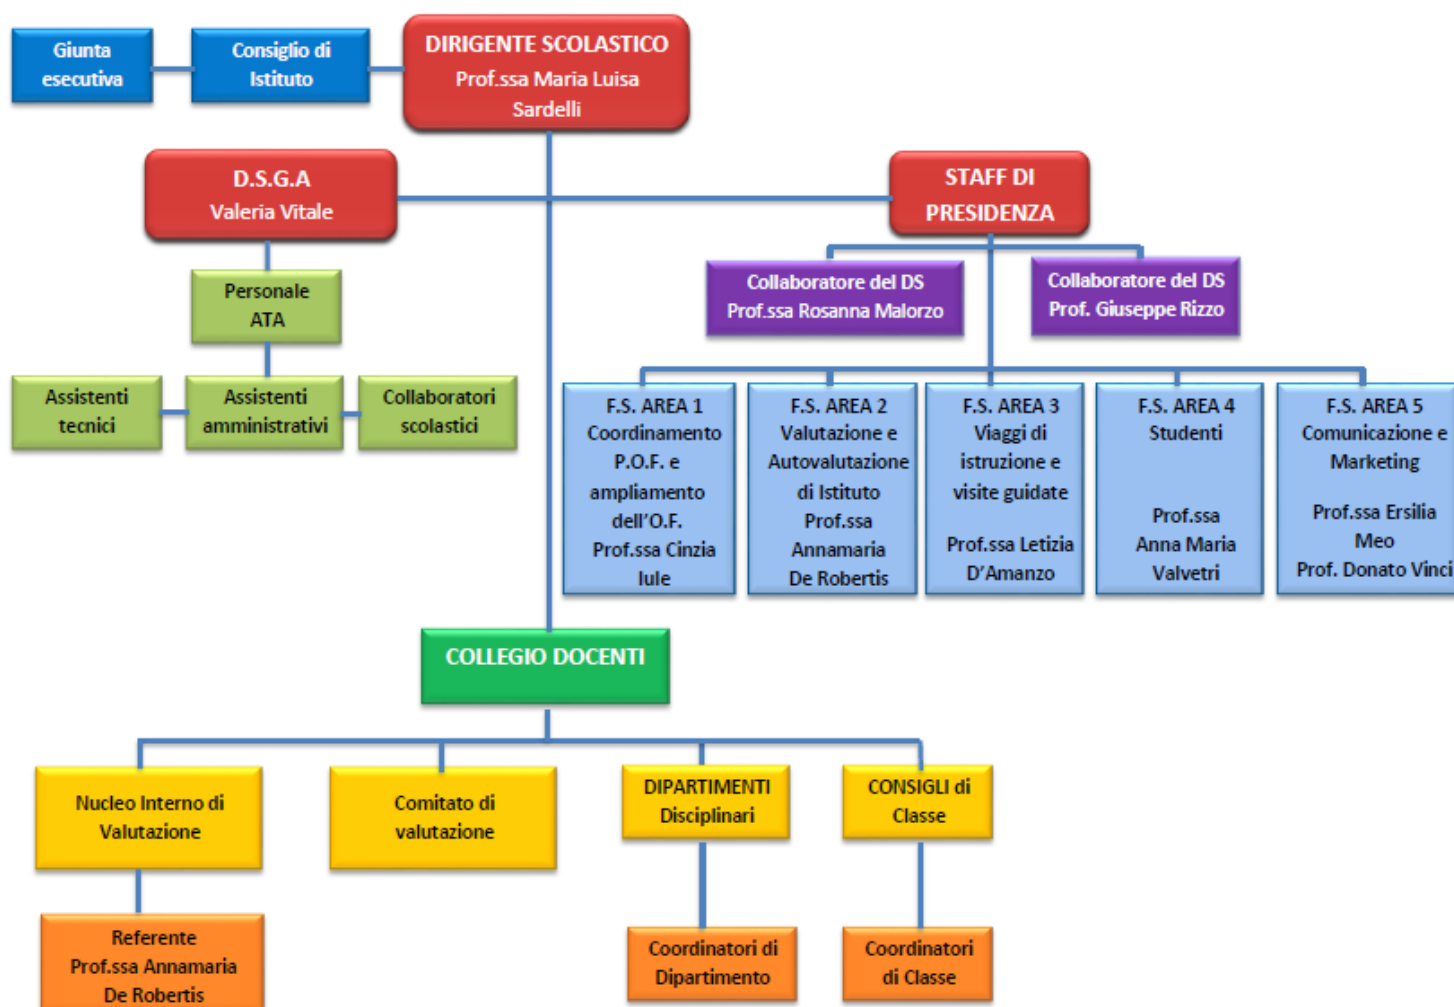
Giunta esecutiva

Consiglio di Istituto

DIRIGENTE SCOLASTICO
Prof.ssa Maria Luisa Sardelli

D.S.G.A
Valeria Vitale

STAFF DI PRESIDENZA

Personale ATA

Collaboratore del DS
Prof.ssa Rosanna Malorzo

Collaboratore del DS
Prof. Giuseppe Rizzo

Assistenti tecnici

Assistenti amministrativi

Collaboratori scolastici

F.S. AREA 1
Coordinamento P.O.F. e ampliamento dell'O.F.
Prof.ssa Cinzia Iule

F.S. AREA 2
Valutazione e Autovalutazione di Istituto
Prof.ssa Annamaria De Robertis

F.S. AREA 3
Viaggi di istruzione e visite guidate
Prof.ssa Letizia D'Amanzo

F.S. AREA 4
Studenti
Prof.ssa Anna Maria Valvetri

F.S. AREA 5
Comunicazione e Marketing
Prof.ssa Ersilia Meo
Prof. Donato Vinci

COLLEGIO DOCENTI

Nucleo Interno di Valutazione

Comitato di valutazione

DIPARTIMENTI Disciplinari

CONSIGLI di Classe

Referente
Prof.ssa Annamaria De Robertis

Coordinatori di Dipartimento

Coordinatori di Classe